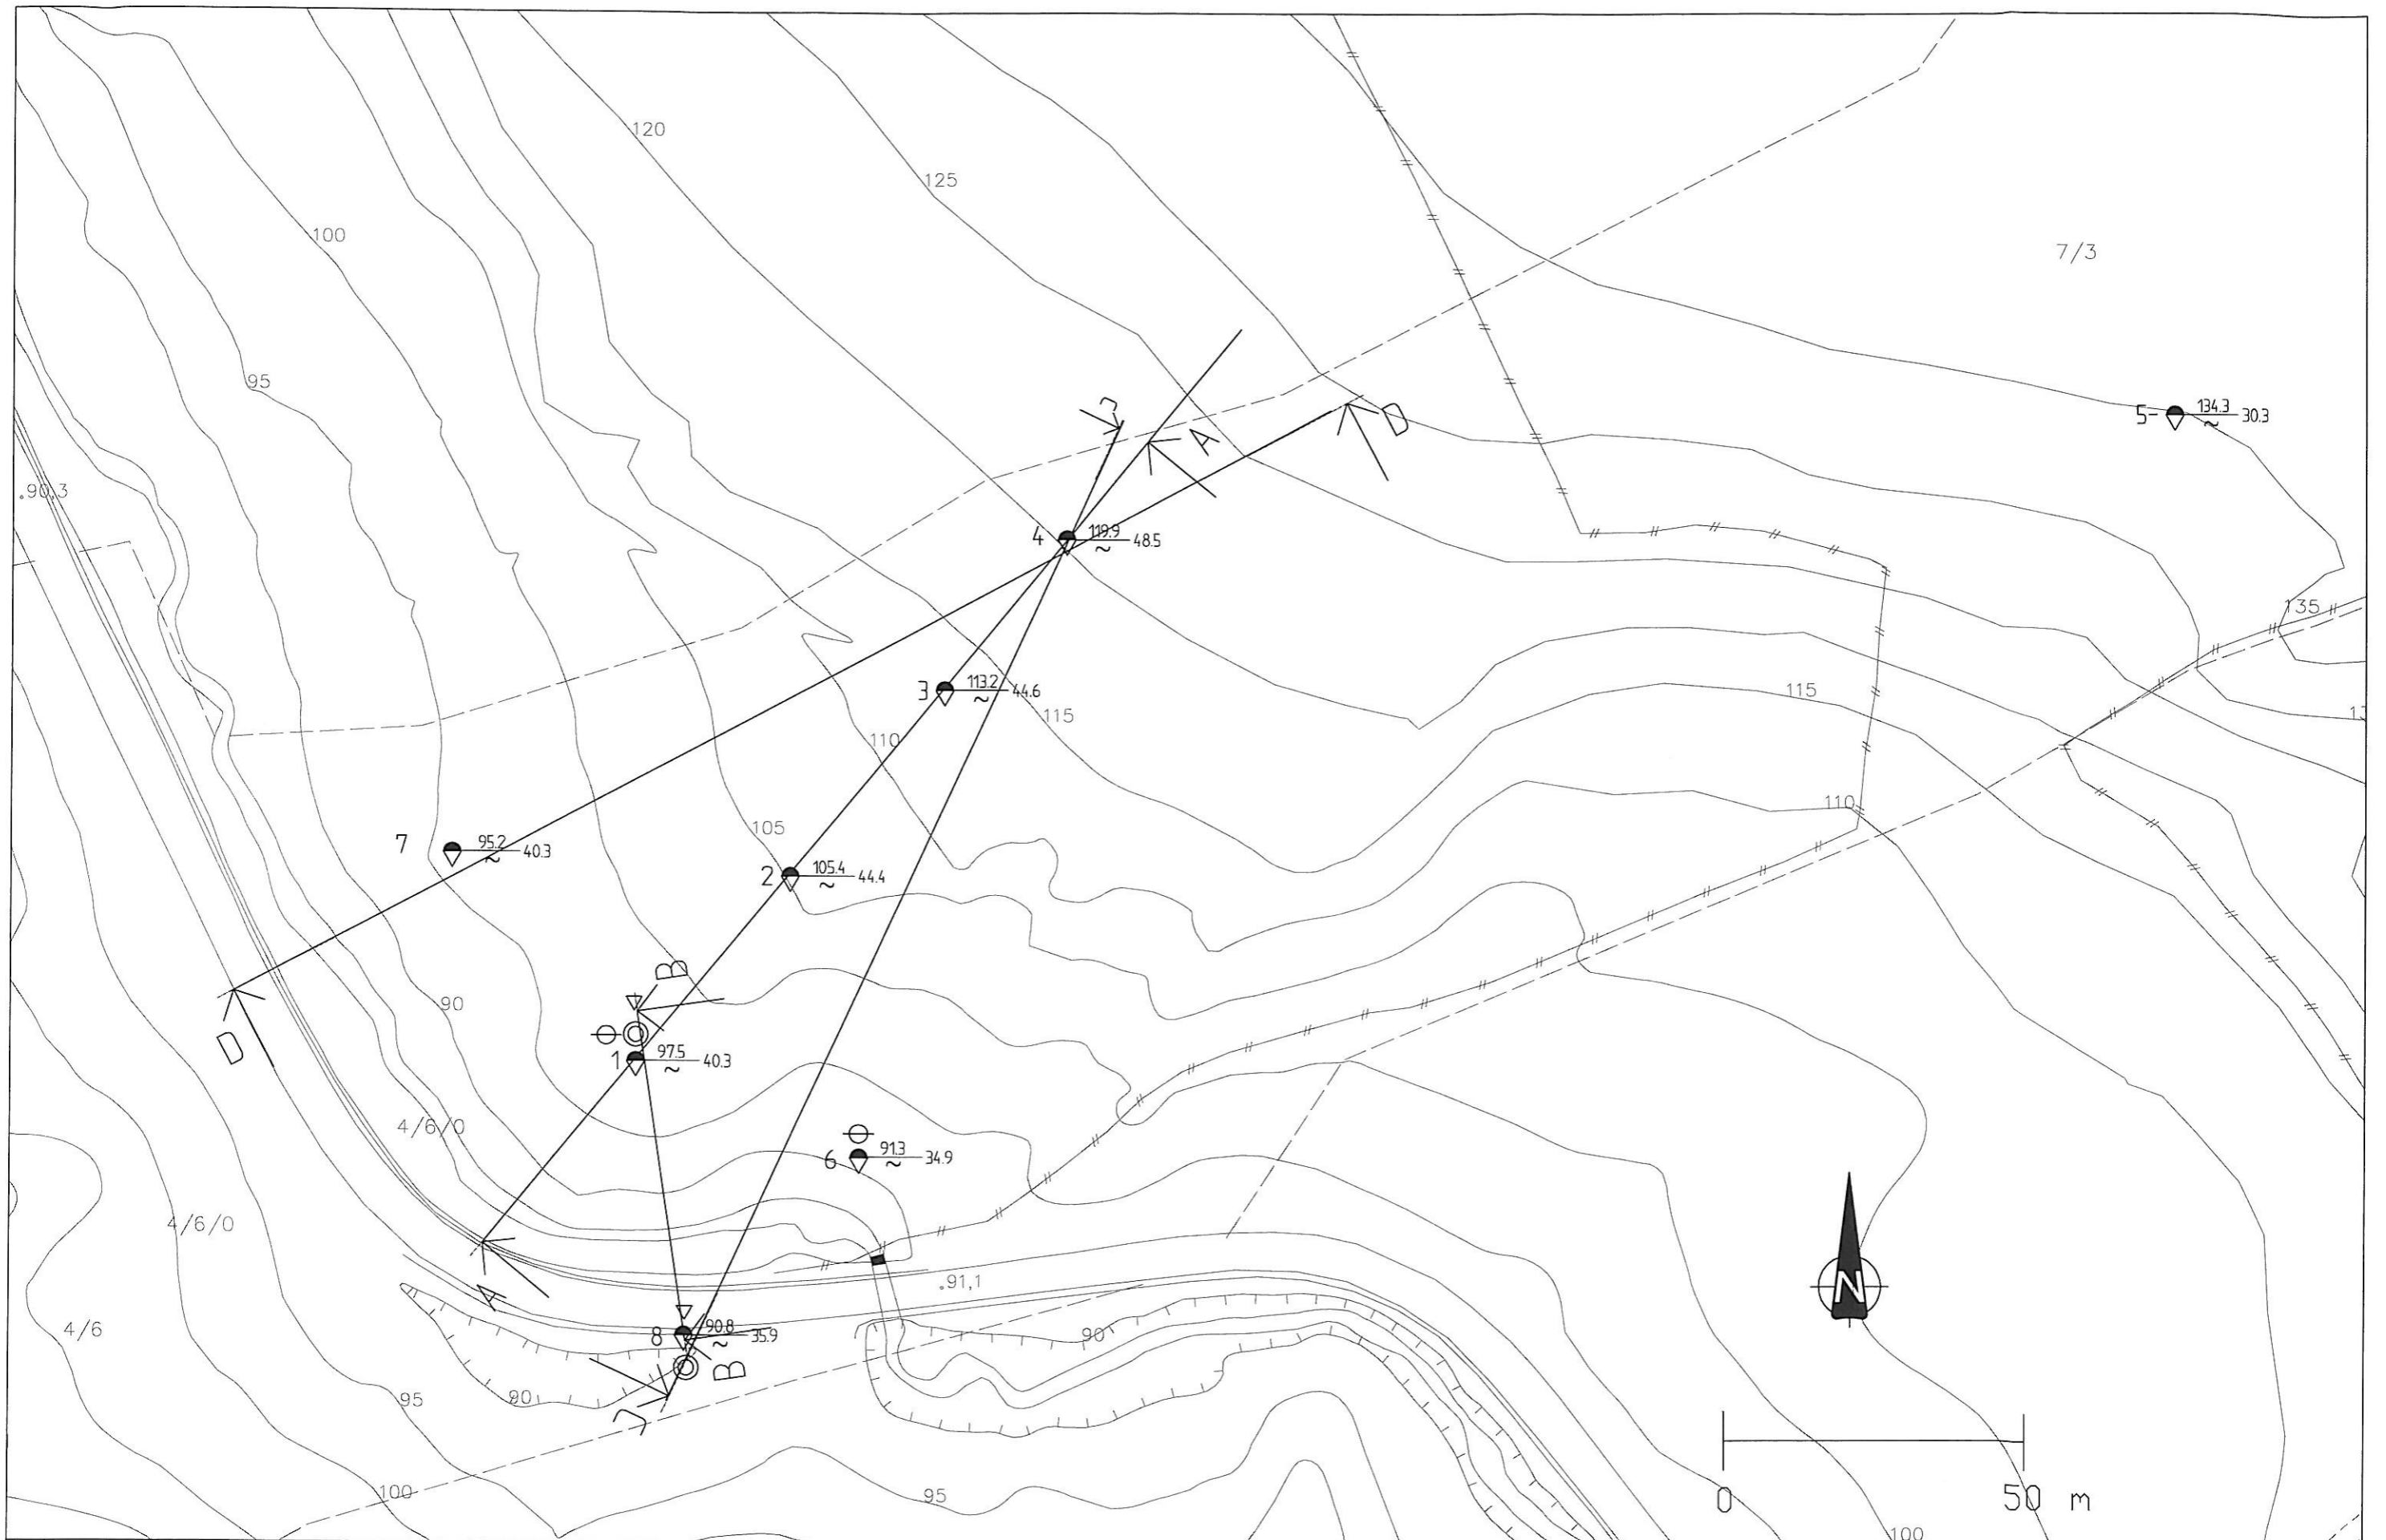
120
125
100
7/3
95
5 $\frac{134.3}{\sim}$ 30.3
D
A
C
.90,3
4 $\frac{119.9}{\sim}$ 48.5
135
3 $\frac{113.2}{\sim}$ 44.6
115
115
110
13
110
105
7 $\frac{95.2}{\sim}$ 40.3
2 $\frac{105.4}{\sim}$ 44.4
B
D
90
1 $\frac{97.5}{\sim}$ 40.3
4/6/0
6 $\frac{91.3}{\sim}$ 34.9
4/6/0
A
.91,1
N
4/6
8 $\frac{90.8}{\sim}$ 35.9
90
B
95
90
C
100
95
0
50 m
100